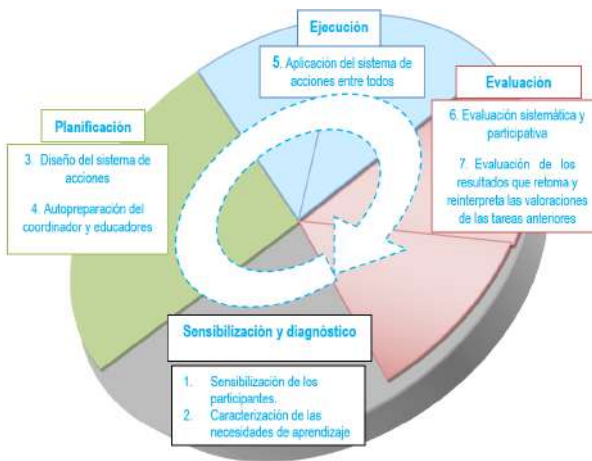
Ejecución

5. Aplicación del sistema de acciones entre todos

Evaluación

6. Evaluación sistemática y participativa

7. Evaluación de los resultados que retoma y reinterpreta las valoraciones de las tareas anteriores

Planificación

3. Diseño del sistema de acciones

4. Autopreparación del coordinador y educadores

Sensibilización y diagnóstico

1. Sensibilización de los participantes.
2. Caracterización de las necesidades de aprendizaje